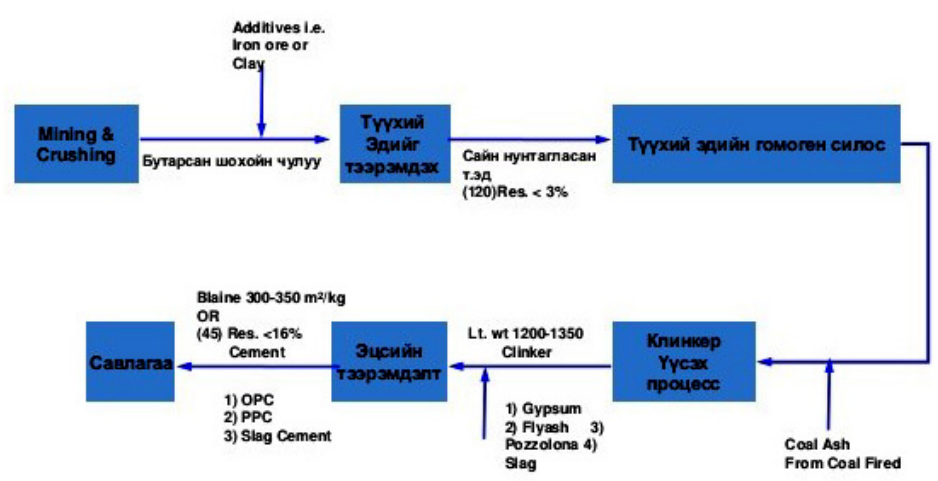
Additives i.e. Iron ore or Clay

Mining & Crushing

Бутарсан шохойн чулуу

Түүхий Эдийг тээрэмдэх

Сайн нунтагласан т.эд (120)Res. < 3%

Түүхий эдийн гомоген силос

Blaine 300-350 m²/kg OR (45) Res. <16% Cement

Lt. wt 1200-1350 Clinker

Савлагаа

Эцсийн тээрэмдэлт

Клинкер Үүсэх процесс

1) OPC
2) PPC
3) Slag Cement

1) Gypsum
2) Flyash 3) Pozzolona 4) Slag

Coal Ash From Coal Fired